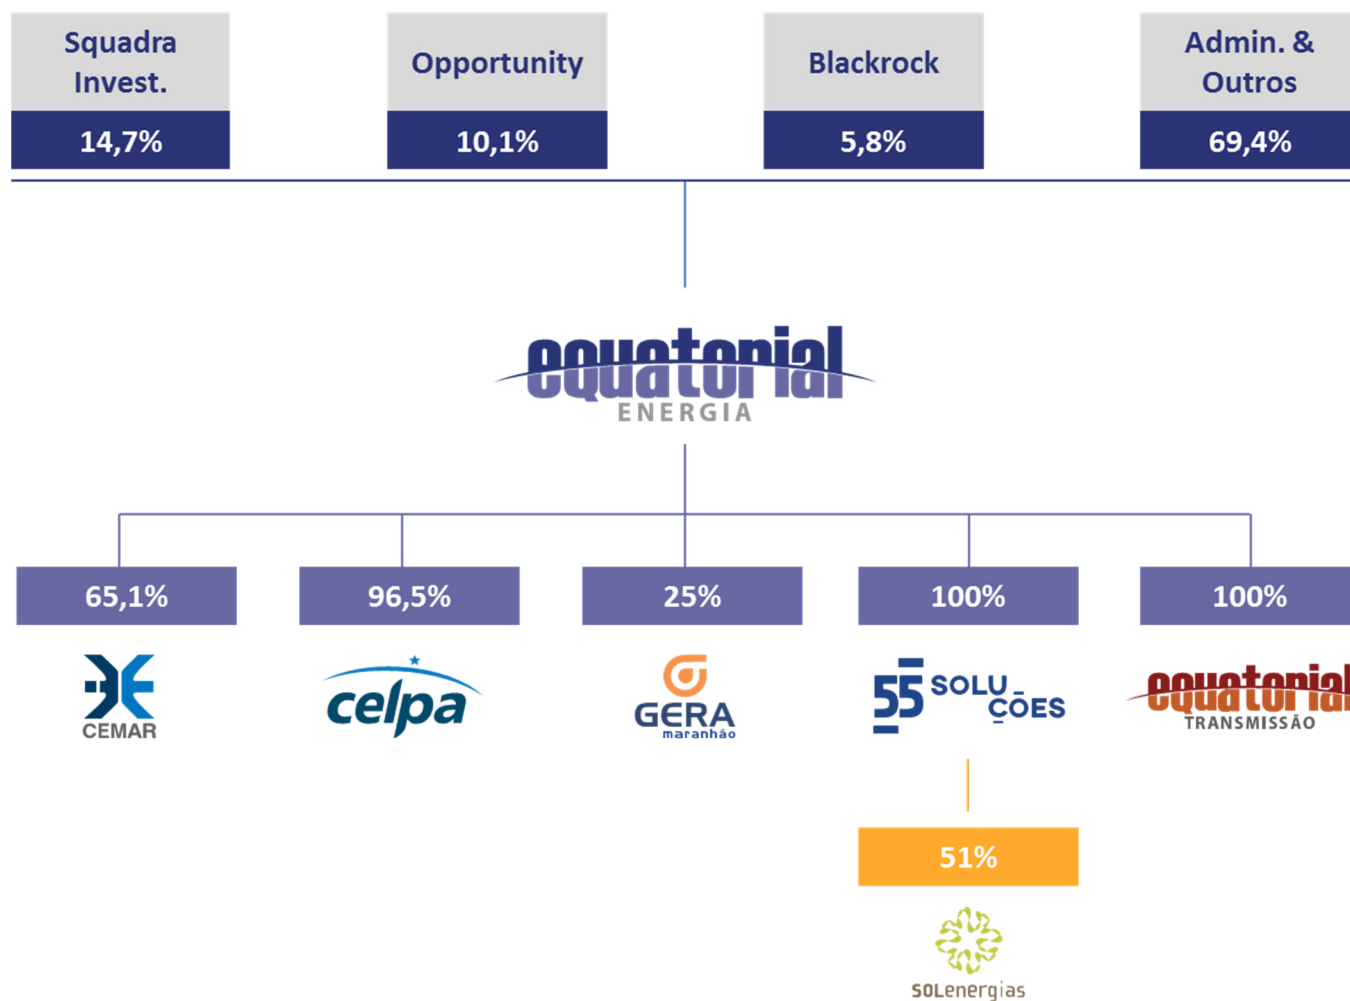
Squadra Invest.

14,7%

Opportunity

10,1%

Blackrock

5,8%

Admin. & Outros

69,4%

equatorial
ENERGIA

65,1%

CEMAR

96,5%

celpa

25%

GERA
maranhão

100%

55 SOLUÇÕES

100%

equatorial
TRANSMISSÃO

51%

SOLenergias